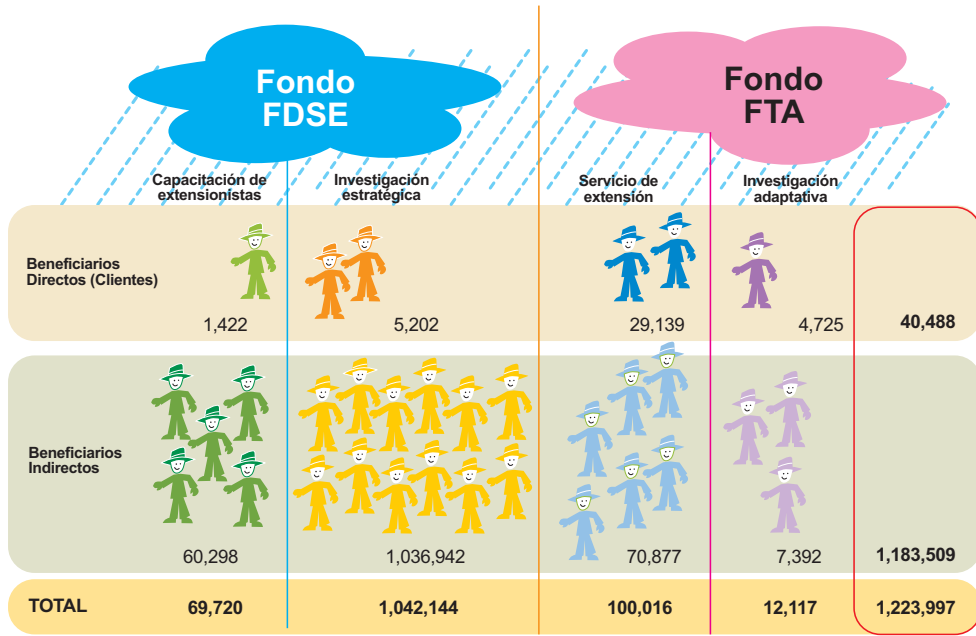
Fondo FDSE

Fondo FTA

| | Capacitación de extensionistas | Investigación estratégica | Servicio de extensión | Investigación adaptativa | |
|---|---|---|---|---|---|
| Beneficiarios Directos (Clientes) | 1,422 | 5,202 | 29,139 | 4,725 | 40,488 |
| Beneficiarios Indirectos | 60,298 | 1,036,942 | 70,877 | 7,392 | 1,183,509 |
| TOTAL | 69,720 | 1,042,144 | 100,016 | 12,117 | 1,223,997 |